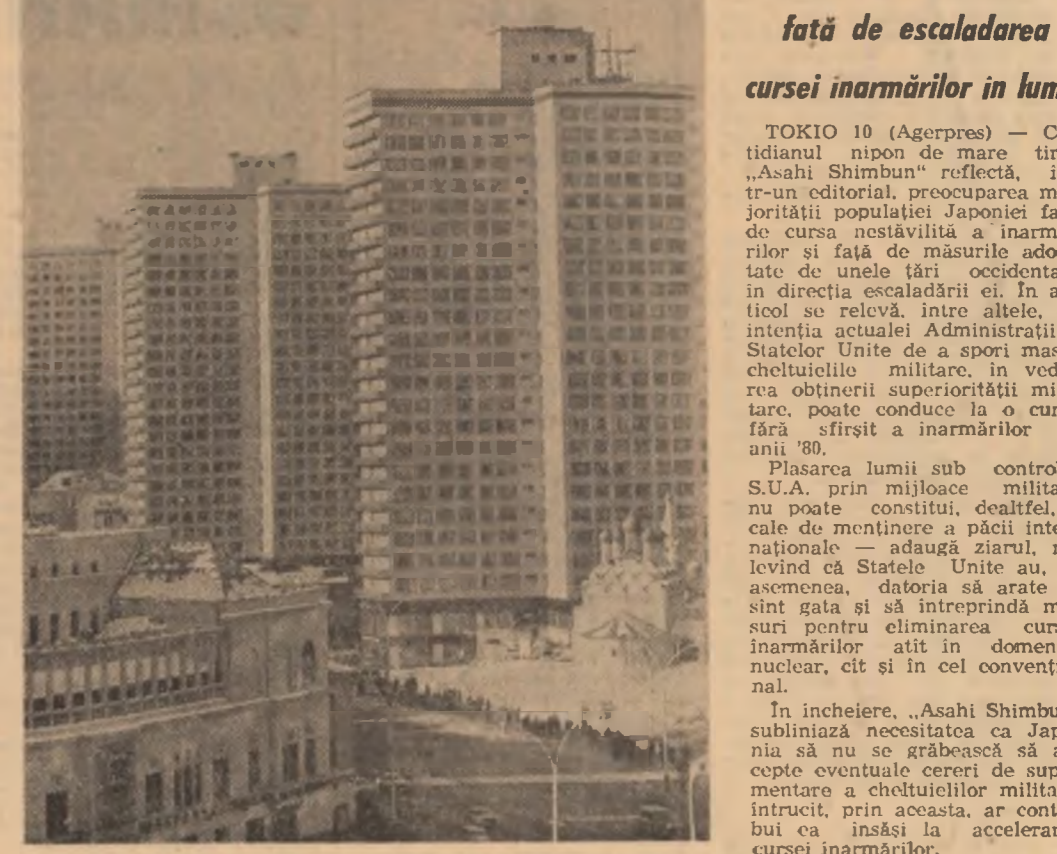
față de escaladarea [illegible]

cursei inarmărilor in lum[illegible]

TOKIO 10 (Agerpres) — C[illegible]tidianul nipon de mare tir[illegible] „Asahi Shimbun" reflectă, i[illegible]tr-un editorial, preocuparea m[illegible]jorității populației Japoniei fa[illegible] de cursa nestăvilită a inarm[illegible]rilor și față de măsurile ado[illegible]tate de unele țări occidenta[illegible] in direcția escaladării ei. In a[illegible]ticol se relevă, intre altele, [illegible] intenția actualei Administrații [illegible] Statelor Unite de a spori mas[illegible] cheltuielile militare, in ved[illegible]rea obținerii superiorității mi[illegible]tare, poate conduce la o cur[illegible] fără sfirșit a inarmărilor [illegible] anii '80.

Plasarea lumii sub contro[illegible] S.U.A. prin mijloace milita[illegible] nu poate constitui, dealtfel, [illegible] cale de menținere a păcii inte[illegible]naționale — adaugă ziarul, r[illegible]levind că Statele Unite au, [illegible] asemenea, datoria să arate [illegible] sint gata și să intreprindă m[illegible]suri pentru eliminarea curs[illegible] inarmărilor atit in domen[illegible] nuclear, cit și in cel convenți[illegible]nal.

In incheiere, „Asahi Shimbu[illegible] subliniază necesitatea ca Jap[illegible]nia să nu se grăbească să a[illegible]cepte eventuale cereri de sup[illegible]mentare a cheltuielilor milita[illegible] intrucit, prin aceasta, ar cont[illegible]bui ca insăși la accelerar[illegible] cursei inarmărilor.